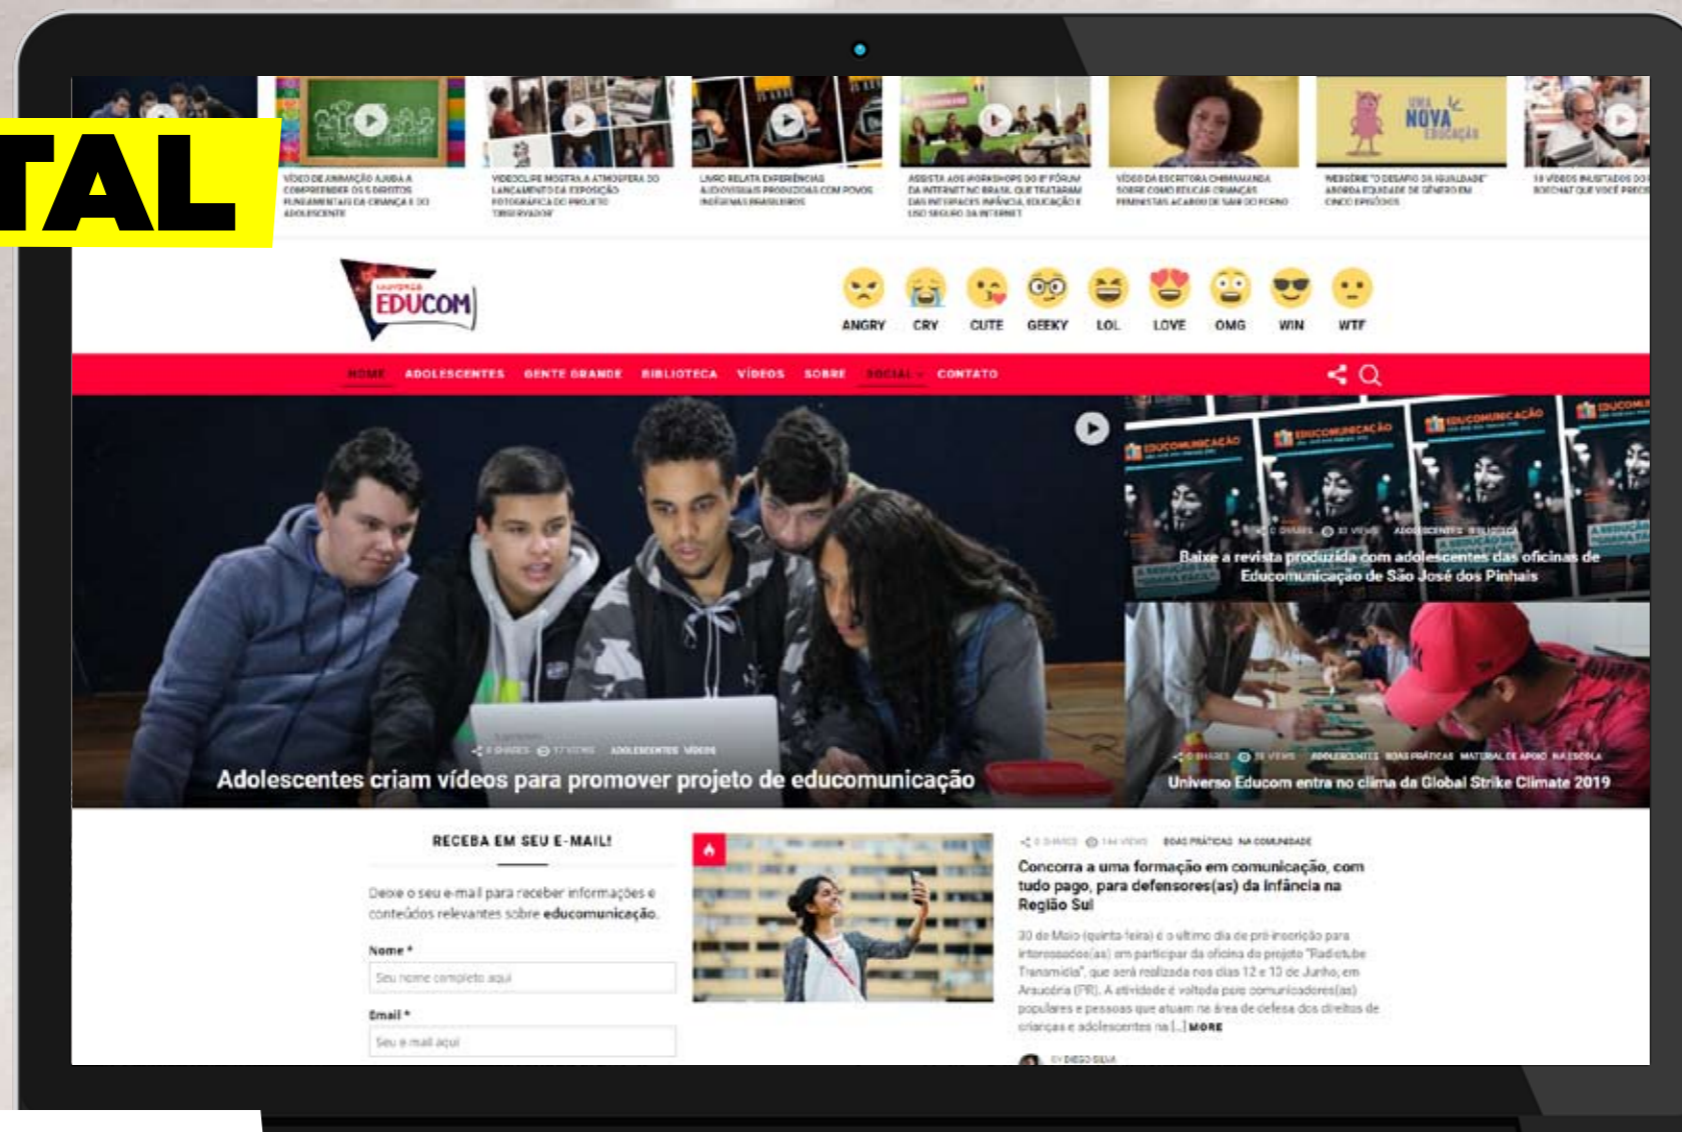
TAL

VÍDEO DE ANIMAÇÃO AJUDA A COMPREENDER OS 5 DIREITOS FUNDAMENTAIS DA CRIANÇA E DO ADOLESCENTE

VIDEOCLIPE MOSTRA A ATMOSFERA DO LANÇAMENTO DA EXPOSIÇÃO FOTOGRÁFICA DO PROJETO "OBSERVADOR"

LIVRO RELATA EXPERIÊNCIAS AUDIOVISUAIS PRODUZIDAS COM POVOS INDÍGENAS BRASILEIROS

ASSISTA AOS WORKSHOPS DO 8º FÓRUM DA INTERNET NO BRASIL QUE TRATARAM DAS INTERFACES INFÂNCIA, EDUCAÇÃO E USO SEGURO DA INTERNET

VÍDEO DA ESCRITORA CHIMAMANDA SOBRE COMO EDUCAR CRIANÇAS FEMINISTAS ACABOU DE SAIR DO FORNO

WEBSÉRIE "O DESAFIO DA IGUALDADE" ABORDA EQUIDADE DE GÊNERO EM CINCO EPISÓDIOS

10 VÍDEOS ILUSTRADOS DO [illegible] QUE VOCÊ PRECI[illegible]

UMA NOVA EDUCAÇÃO

UNIVERSO EDUCOM

ANGRY CRY CUTE GEEKY LOL LOVE OMG WIN WTF

HOME ADOLESCENTES GENTE GRANDE BIBLIOTECA VÍDEOS SOBRE SOCIAL CONTATO

0 SHARES 17 VIEWS ADOLESCENTES VÍDEOS
Adolescentes criam vídeos para promover projeto de educomunicação

0 SHARES 30 VIEWS ADOLESCENTES BIBLIOTECA
Baixe a revista produzida com adolescentes das oficinas de Educomunicação de São José dos Pinhais

0 SHARES 30 VIEWS ADOLESCENTES BOAS PRÁTICAS MATERIAL DE APOIO NA ESCOLA
Universo Educom entra no clima da Global Strike Climate 2019

RECEBA EM SEU E-MAIL!

Deixe o seu e-mail para receber informações e conteúdos relevantes sobre educomunicação.

Nome *
Seu nome completo aqui

Email *
Seu e-mail aqui

0 SHARES 144 VIEWS BOAS PRÁTICAS NA COMUNIDADE
Concorra a uma formação em comunicação, com tudo pago, para defensores(as) da Infância na Região Sul

30 de Maio (quinta-feira) é o último dia de pré-inscrição para interessados(as) em participar da oficina do projeto "Radiotube Transmídia", que será realizada nos dias 12 e 13 de Junho, em Araucária (PR). A atividade é voltada para comunicadores(as) populares e pessoas que atuam na área de defesa dos direitos de crianças e adolescentes na [...] MORE

BY DIEGO SILVA